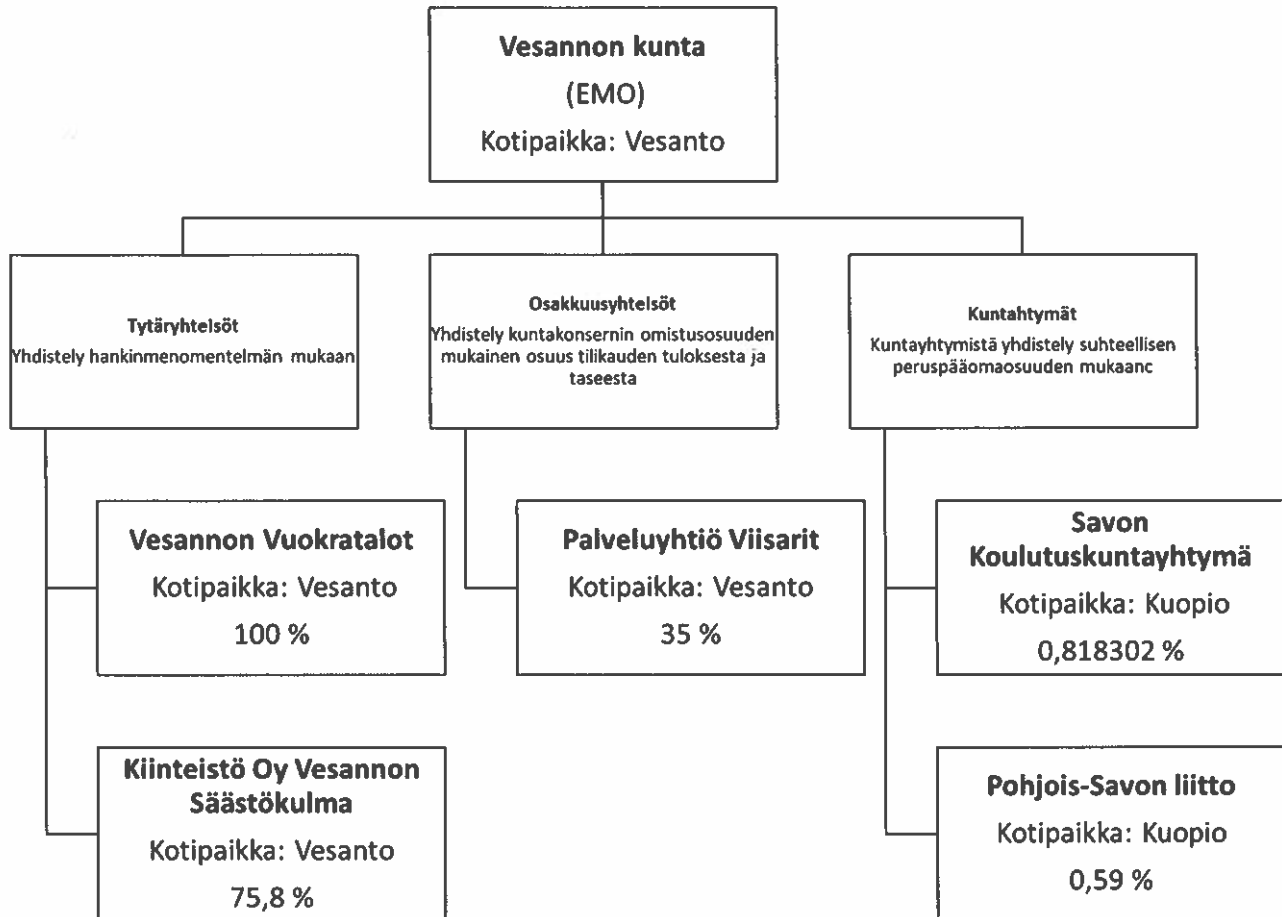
Vesannon kunta
(EMO)
Kotipaikka: Vesanto

Tytäryhtelsöt
Yhdistely hankinmenomentelmän mukaan

Osakkuusyhtelsöt
Yhdistely kuntakonsernin omistusosuuden mukainen osuus tilikauden tuloksesta ja taseesta

Kuntahtymät
Kuntayhtymistä yhdistely suhteellisen peruspääomaosuuden mukaanc

Vesannon Vuokratalot
Kotipaikka: Vesanto
100 %

Kiinteistö Oy Vesannon Säästökulma
Kotipaikka: Vesanto
75,8 %

Palveluyhtiö Viisarit
Kotipaikka: Vesanto
35 %

Savon Koulutuskuntayhtymä
Kotipaikka: Kuopio
0,818302 %

Pohjois-Savon liitto
Kotipaikka: Kuopio
0,59 %